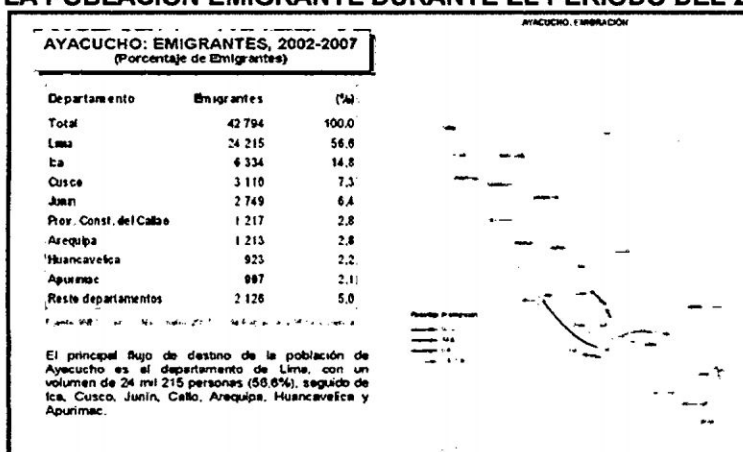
LA POBLACIÓN EMIGRANTE DURANTE EL PERIODO DEL 2

AYACUCHO: EMIGRANTES, 2002-2007
(Porcentaje de Emigrantes)

| Departamento | Emigrantes | (%) |
|---|---|---|
| Total | 42 794 | 100.0 |
| Lima | 24 215 | 56.6 |
| Ica | 6 334 | 14.8 |
| Cusco | 3 110 | 7.3 |
| Junín | 2 749 | 6.4 |
| Prov. Const. del Callao | 1 217 | 2.8 |
| Arequipa | 1 213 | 2.8 |
| Huancavelica | 923 | 2.2 |
| Apurímac | 907 | 2.1 |
| Resto departamentos | 2 126 | 5.0 |

Fuente: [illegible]

El principal flujo de destino de la población de Ayacucho es el departamento de Lima, con un volumen de 24 mil 215 personas (56,6%), seguido de Ica, Cusco, Junín, Callo, Arequipa, Huancavelica y Apurimac.

AYACUCHO: EMIGRACIÓN

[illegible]